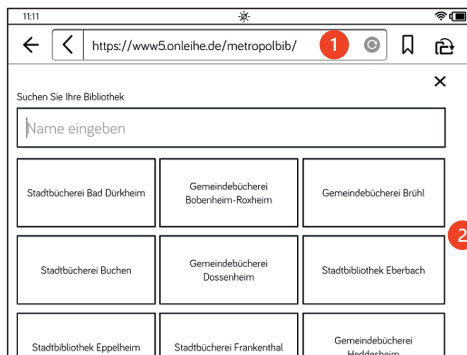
11:11

https://www5.onleihe.de/metropolbib/

1

Suchen Sie Ihre Bibliothek

Name eingeben

| Stadtbücherei Bad Dürkheim | Gemeindebücherei Bobenheim-Roxheim | Gemeindebücherei Brühl |
|---|---|---|
| Stadtbücherei Buchen | Gemeindebücherei Dossenheim | Stadtbibliothek Eberbach |
| Stadtbibliothek Eppelheim | Stadtbücherei Frankenthal | Gemeindebücherei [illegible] |

2